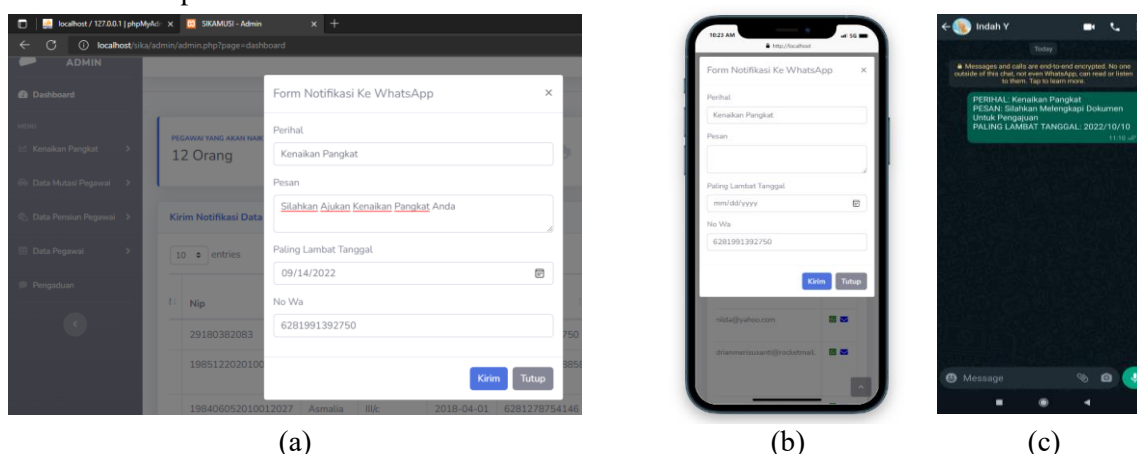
localhost / 127.0.0.1 | phpMyAd × SIKAMUSI - Admin × +

localhost/sika/admin/admin.php?page=dashboard

ADMIN

Dashboard

MENU

Kenaikan Pangkat

Data Mutasi Pegawai

Data Pensiun Pegawai

Data Pegawai

Pengaduan

PEGAWAI YANG AKAN NAIK

12 Orang

Kirim Notifikasi Data

10 entries

Nip

29180382083

1985122020100

198406052010012027 Asmalia III/c 2018-04-01 6281278754146

Form Notifikasi Ke WhatsApp ×

Perihal

Kenaikan Pangkat

Pesan

Silahkan Ajukan Kenaikan Pangkat Anda

Paling Lambat Tanggal

09/14/2022

No Wa

6281991392750

Kirim Tutup

(a)

10:23 AM

http://localhost

Form Notifikasi Ke WhatsApp ×

Perihal

Kenaikan Pangkat

Pesan

Paling Lambat Tanggal

mm/dd/yyyy

No Wa

6281991392750

Kirim Tutup

nilda@yahoo.com

driammensusanti@rocketmail.

(b)

Indah Y

Today

Messages and calls are end-to-end encrypted. No one outside of this chat, not even WhatsApp, can read or listen to them. Tap to learn more.

PERIHAL: Kenaikan Pangkat
PESAN: Silahkan Melengkapi Dokumen Untuk Pengajuan
PALING LAMBAT TANGGAL: 2022/10/10
11:10

Message

(c)